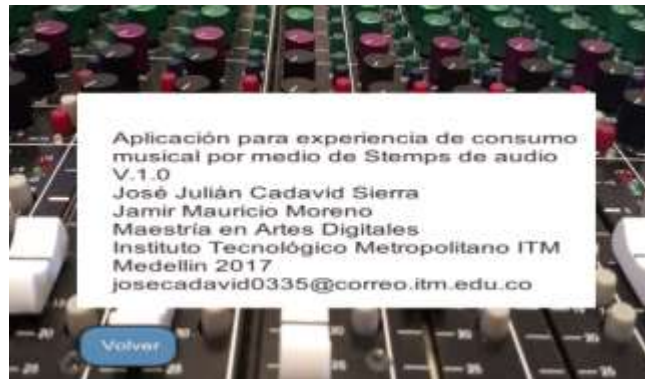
Aplicación para experiencia de consumo musical por medio de Stemps de audio
V.1.0
José Julián Cadavid Sierra
Jamir Mauricio Moreno
Maestría en Artes Digitales
Instituto Tecnológico Metropolitano ITM
Medellín 2017
josecadavid0335@correo.itm.edu.co

Volver